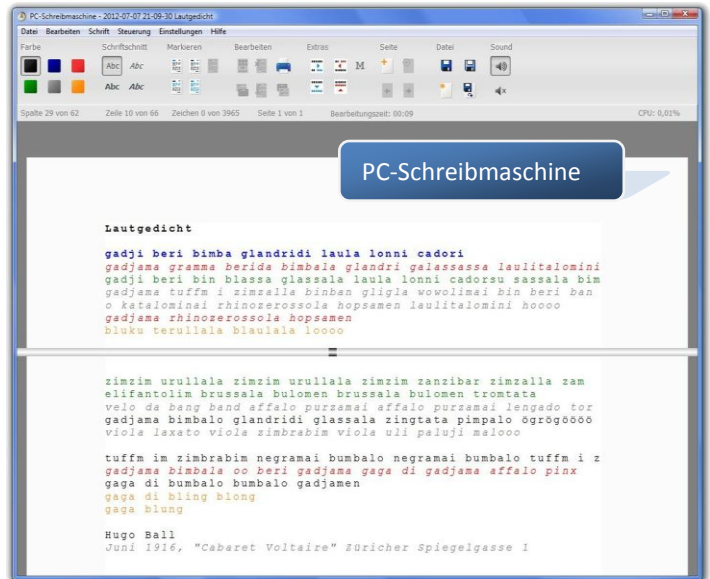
PC-Schreibmaschine - 2012-07-07 21-09-30 Lautgedicht

Datei Bearbeiten Schrift Steuerung Einstellungen Hilfe

Farbe Schriftschnitt Markieren Bearbeiten Extras Seite Datei Sound

Abc Abc
Abc Abc

M

Spalte 29 von 62 Zeile 10 von 66 Zeichen 0 von 3965 Seite 1 von 1 Bearbeitungszeit: 00:09 CPU: 0,01%

PC-Schreibmaschine

Lautgedicht

gadji beri bimba glandridi laula lonni cadori
gadjama gramma berida bimbala glandri galassassa laulitalomini
gadji beri bin blassa glassala laula lonni cadorsu sassala bim
gadjama tuffm i zimzalla binban gligla wowolimai bin beri ban
o katalominai rhinozerossola hopsamen laulitalomini hoooo
gadjama rhinozerossola hopsamen
bluku terullala blaulala loooo

zimzim urullala zimzim urullala zimzim zanzibar zimzalla zam
elifantolim brussala bulomen brussala bulomen tromtata
velo da bang band affalo purzamai affalo purzamai lengado tor
gadjama bimbalo glandridi glassala zingtata pimpalo ögrögöööö
viola laxato viola zimbrabim viola uli paluji malooo

tuffm im zimbrabim negramai bumbalo negramai bumbalo tuffm i z
gadjama bimbala oo beri gadjama gaga di gadjama affalo pinx
gaga di bumbalo bumbalo gadjamen
gaga di bling blong
gaga blung

Hugo Ball
Juni 1916, "Cabaret Voltaire" Züricher Spiegelgasse 1